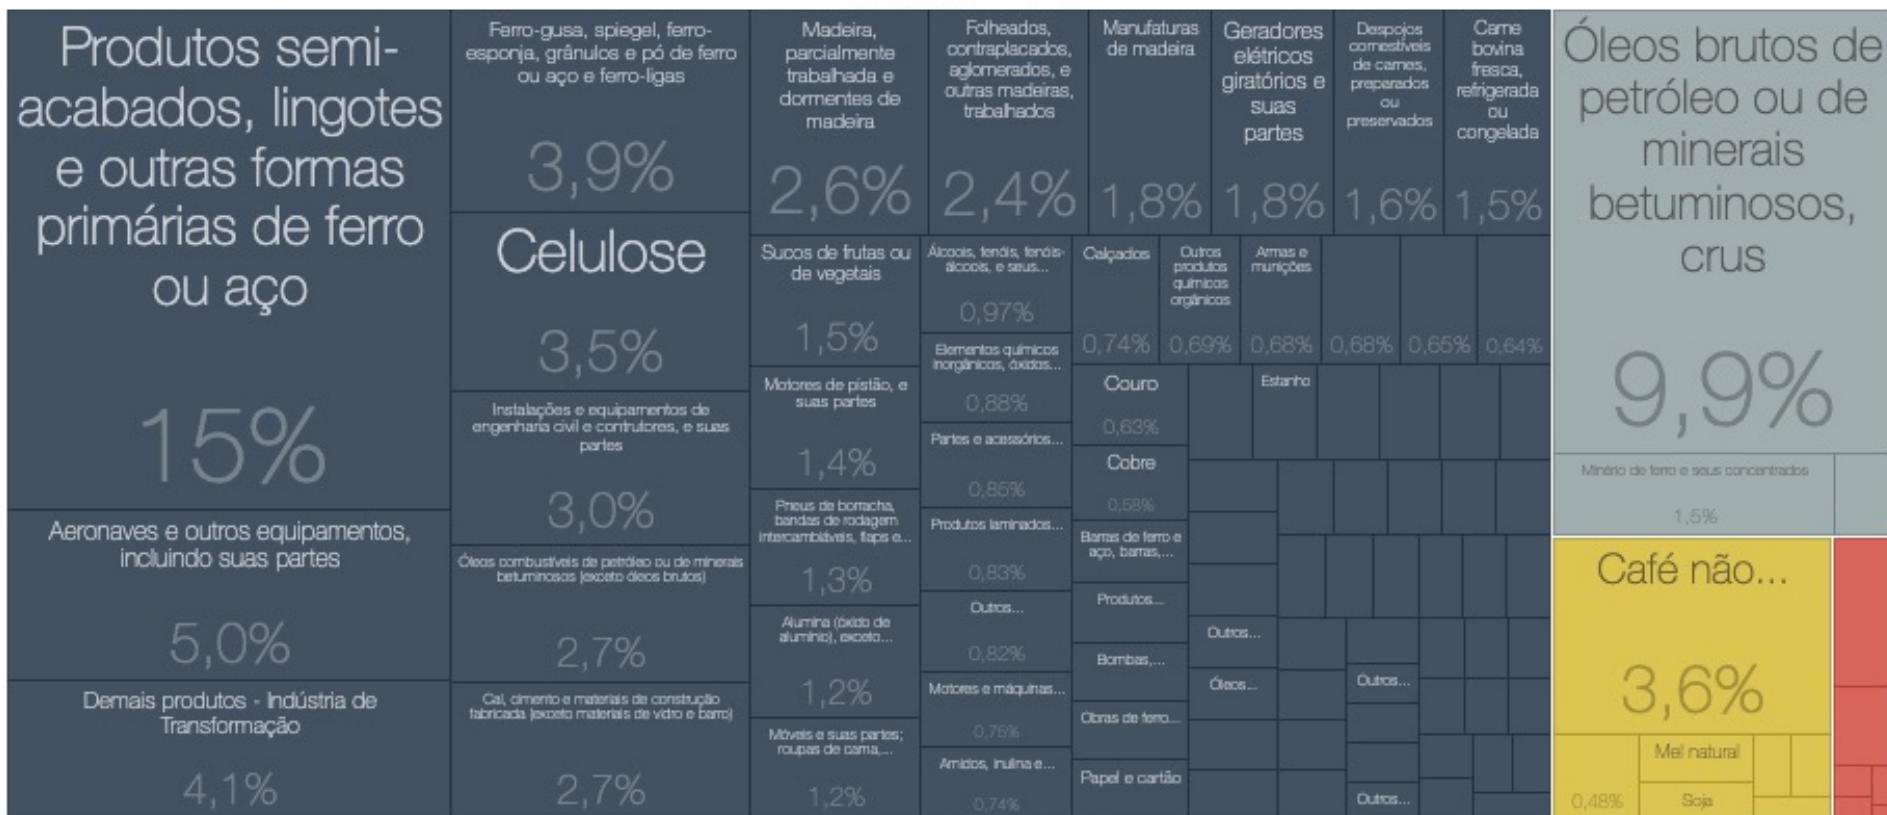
Produtos semi-acabados, lingotes e outras formas primárias de ferro ou aço

15%

Aeronaves e outros equipamentos, incluindo suas partes

5,0%

Demais produtos - Indústria de Transformação

4,1%

Ferro-gusa, spiegel, ferro-esponja, grânulos e pó de ferro ou aço e ferro-ligas

3,9%

Celulose

3,5%

Instalações e equipamentos de engenharia civil e contrutores, e suas partes

3,0%

Óleos combustíveis de petróleo ou de minerais betuminosos (exceto óleos brutos)

2,7%

Cal, cimento e materiais de construção fabricada (exceto materiais de vidro e barro)

2,7%

Madeira, parcialmente trabalhada e dormentes de madeira

2,6%

Folheados, contraplacados, aglomerados, e outras madeiras, trabalhados

2,4%

Manufaturas de madeira

1,8%

Geradores elétricos giratórios e suas partes

1,8%

Despojos comestíveis de carnes, preparados ou preservados

1,6%

Carne bovina fresca, refrigerada ou congelada

1,5%

Sucos de frutas ou de vegetais

1,5%

Motores de pistão, e suas partes

1,4%

Pneus de borracha, bandas de rodagem intercambiáveis, flaps e...

1,3%

Alumina (óxido de alumínio), exceto...

1,2%

Móveis e suas partes; roupas de cama,...

1,2%

Álcoois, fenóis, fenóis-álcoois, e seus...

0,97%

Elementos químicos inorgânicos, óxidos...

0,88%

Partes e acessórios...

0,85%

Produtos laminados...

0,83%

Outros...

0,82%

Motores e máquinas...

0,76%

Amidos, inulina e...

0,74%

Calçados

0,74%

Outros produtos químicos orgânicos

0,69%

Armas e munições

0,68%

0,68%

0,65%

0,64%

Couro

0,63%

Cobre

0,58%

Barras de ferro e aço, barras,...

Produtos...

Bombas,...

Obras de ferro...

Papel e cartão

Estanho

Outros...

Óleos...

Outros...

Outros...

Óleos brutos de petróleo ou de minerais betuminosos, crus

9,9%

Minério de ferro e seus concentrados

1,5%

Café não...

3,6%

Mel natural

0,48%

Soja